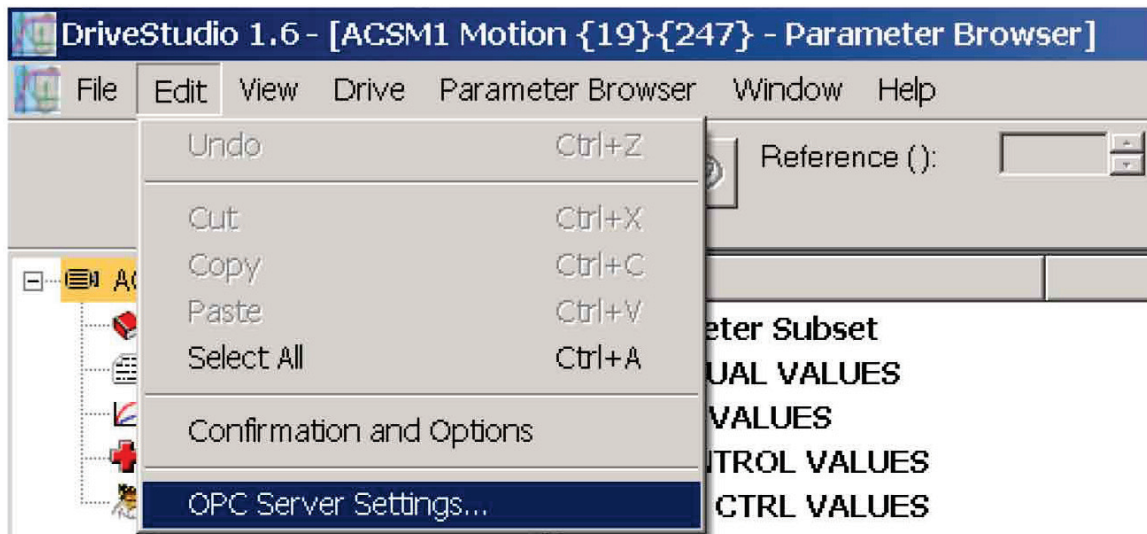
DriveStudio 1.6 - [ACSM1 Motion {19}{247} - Parameter Browser]

File Edit View Drive Parameter Browser Window Help

Undo Ctrl+Z
Cut Ctrl+X
Copy Ctrl+C
Paste Ctrl+V
Select All Ctrl+A
Confirmation and Options
OPC Server Settings...

Reference ():

AC

eter Subset
UAL VALUES
VALUES
NTROL VALUES
CTRL VALUES